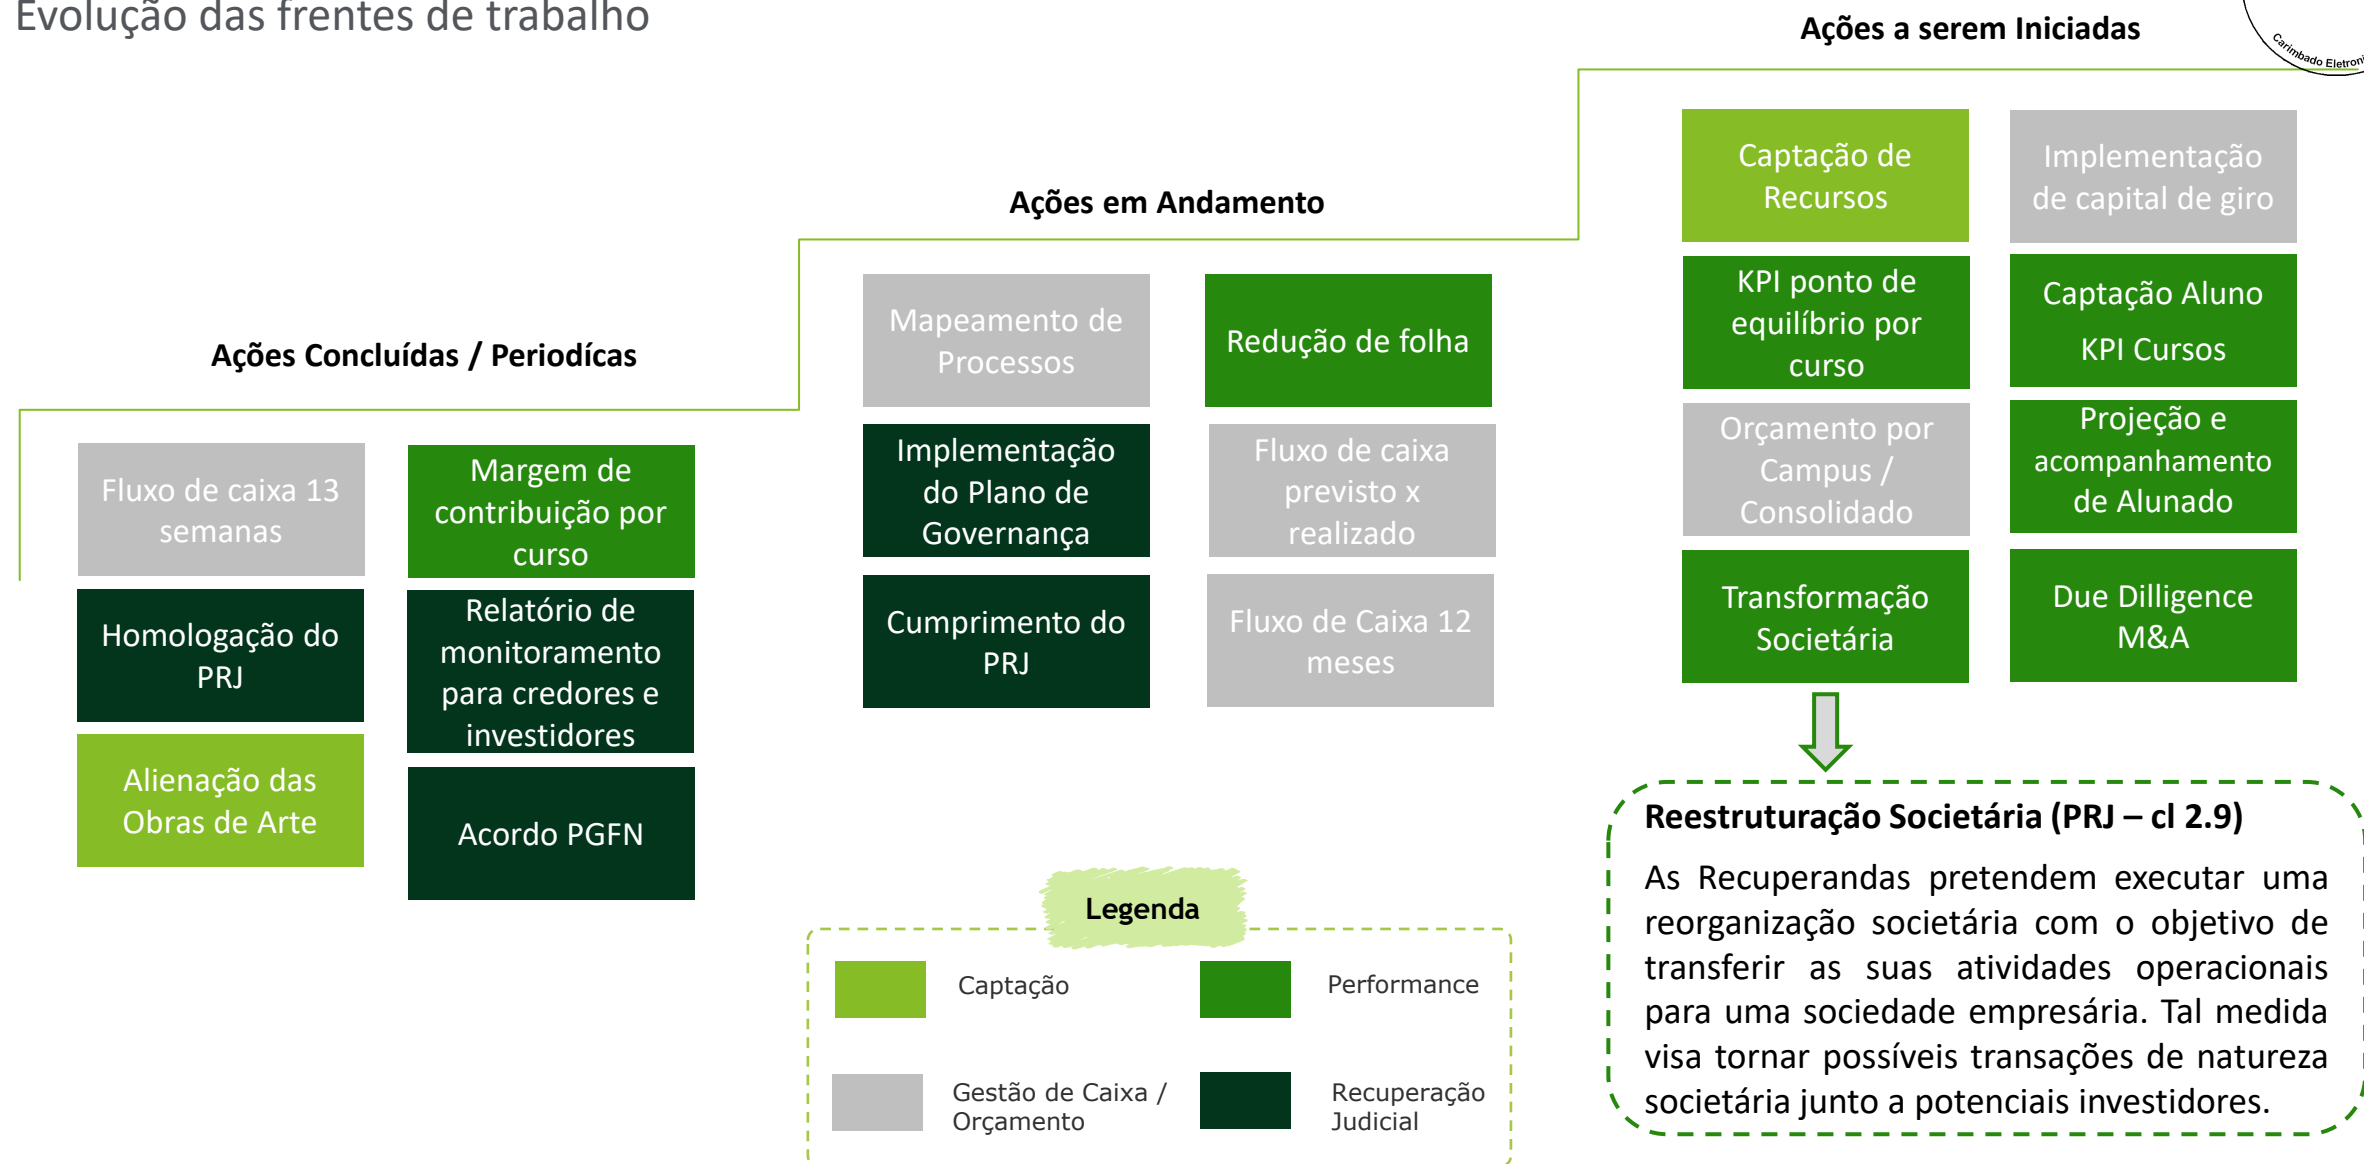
Evolução das frentes de trabalho

Ações a serem Iniciadas

Carimbado Eletron

Ações em Andamento

Ações Concluídas / Periodícas

Fluxo de caixa 13 semanas

Margem de contribuição por curso

Homologação do PRJ

Relatório de monitoramento para credores e investidores

Alienação das Obras de Arte

Acordo PGFN

Mapeamento de Processos

Redução de folha

Implementação do Plano de Governança

Fluxo de caixa previsto x realizado

Cumprimento do PRJ

Fluxo de Caixa 12 meses

Captação de Recursos

Implementação de capital de giro

KPI ponto de equilíbrio por curso

Captação Aluno

KPI Cursos

Orçamento por Campus / Consolidado

Projeção e acompanhamento de Alunado

Transformação Societária

Due Dilligence M&A

Legenda

Captação

Performance

Gestão de Caixa / Orçamento

Recuperação Judicial

Reestruturação Societária (PRJ – cl 2.9)

As Recuperandas pretendem executar uma reorganização societária com o objetivo de transferir as suas atividades operacionais para uma sociedade empresária. Tal medida visa tornar possíveis transações de natureza societária junto a potenciais investidores.